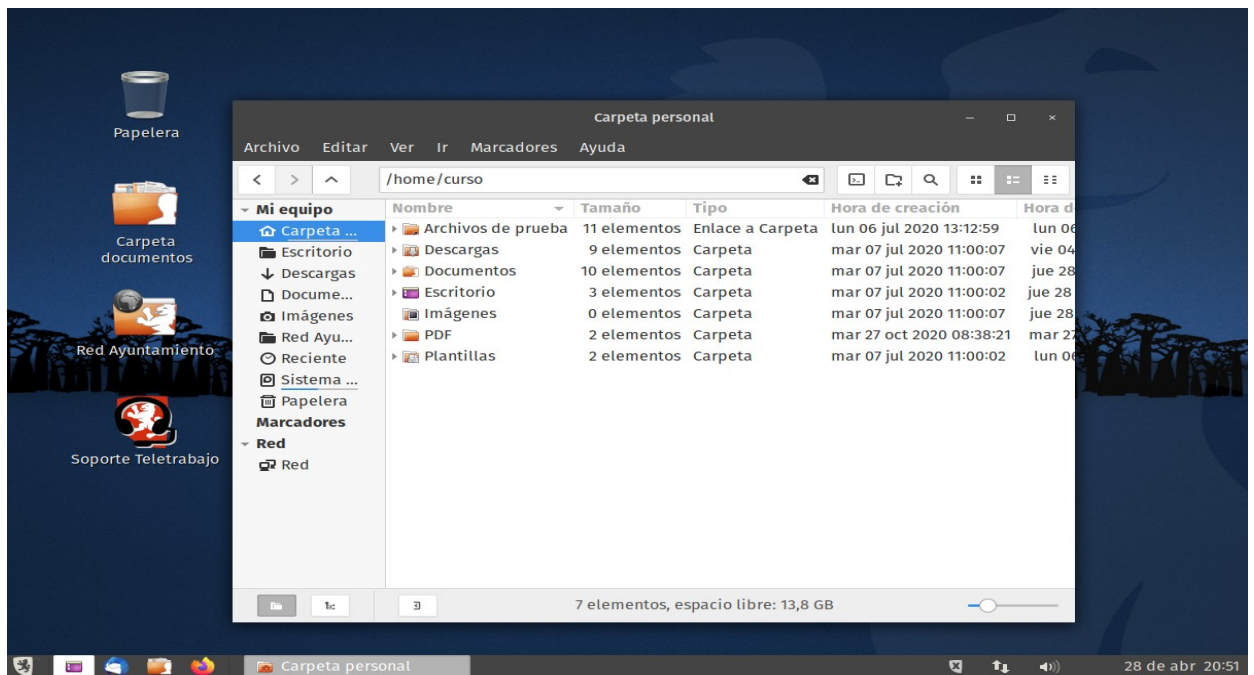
Papelera

Carpeta documentos

Red Ayuntamiento

Soporte Teletrabajo

Carpeta personal

Archivo Editar Ver Ir Marcadores Ayuda

/home/curso

Mi equipo
Carpeta ...
Escritorio
Descargas
Docume...
Imágenes
Red Ayu...
Reciente
Sistema ...
Papelera
Marcadores
Red
Red

| Nombre | Tamaño | Tipo | Hora de creación | Hora d |
|---|---|---|---|---|
| Archivos de prueba | 11 elementos | Enlace a Carpeta | lun 06 jul 2020 13:12:59 | lun 06 |
| Descargas | 9 elementos | Carpeta | mar 07 jul 2020 11:00:07 | vie 04 |
| Documentos | 10 elementos | Carpeta | mar 07 jul 2020 11:00:07 | jue 28 |
| Escritorio | 3 elementos | Carpeta | mar 07 jul 2020 11:00:02 | jue 28 |
| Imágenes | 0 elementos | Carpeta | mar 07 jul 2020 11:00:07 | jue 28 |
| PDF | 2 elementos | Carpeta | mar 27 oct 2020 08:38:21 | mar 27 |
| Plantillas | 2 elementos | Carpeta | mar 07 jul 2020 11:00:02 | lun 06 |

7 elementos, espacio libre: 13,8 GB

Carpeta personal

28 de abr 20:51